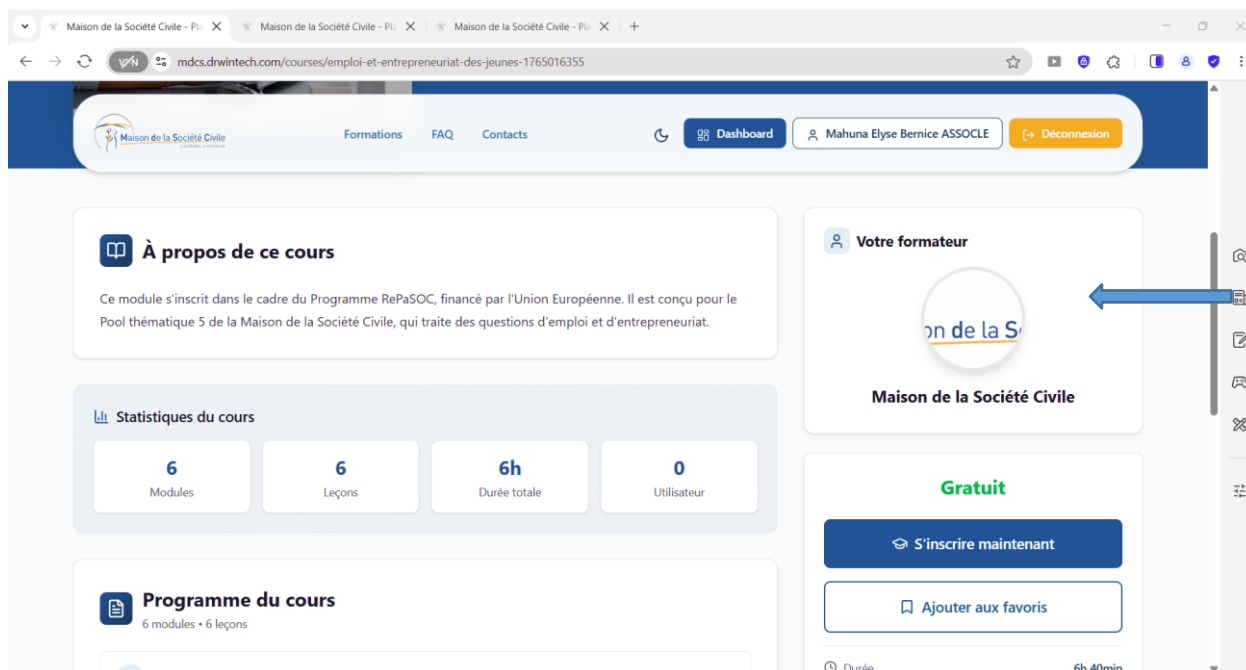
Maison de la Société Civile - Pla ✕ | Maison de la Société Civile - Pla ✕ | Maison de la Société Civile - Pla ✕ | +

VPN mdcs.drwintech.com/courses/emploi-et-entrepreneuriat-des-jeunes-1765016355

Maison de la Société Civile

Formations FAQ Contacts

Dashboard

Mahuna Elyse Bernice ASSOCLE

Déconnexion

À propos de ce cours

Ce module s'inscrit dans le cadre du Programme RePaSOC, financé par l'Union Européenne. Il est conçu pour le Pool thématique 5 de la Maison de la Société Civile, qui traite des questions d'emploi et d'entrepreneuriat.

Statistiques du cours

| 6 | 6 | 6h | 0 |
|---|---|---|---|
| Modules | Leçons | Durée totale | Utilisateur |

Programme du cours

6 modules • 6 leçons

Votre formateur

on de la S

Maison de la Société Civile

Gratuit

S'inscrire maintenant

Ajouter aux favoris

Durée 6h 40min